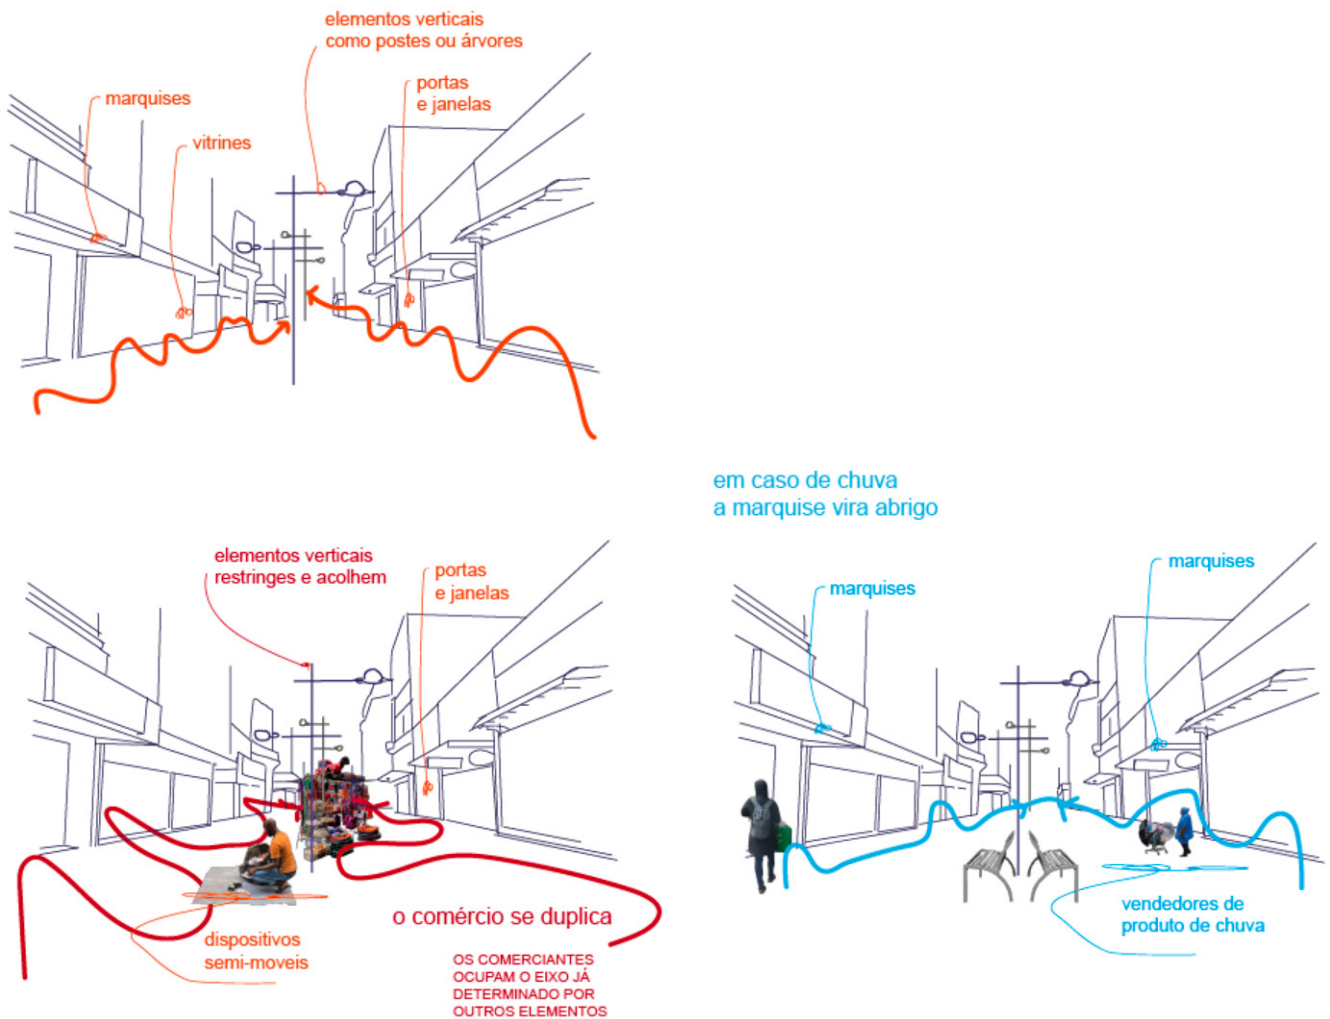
elementos verticais
como postes ou árvores

marquises

vitrines

portas
e janelas

em caso de chuva
a marquise vira abrigo

elementos verticais
restringes e acolhem

portas
e janelas

marquises

marquises

o comércio se duplica

dispositivos
semi-moveis

OS COMERCIANTES OCUPAM O EIXO JÁ DETERMINADO POR OUTROS ELEMENTOS

vendedores de
produto de chuva